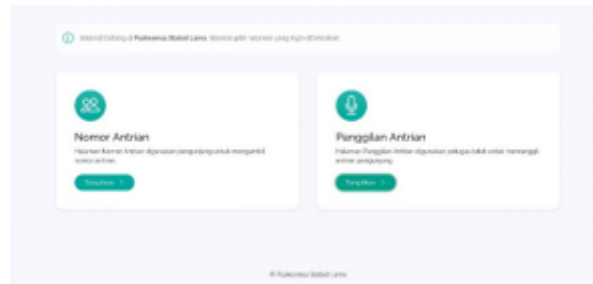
Selamat Datang di **Puskesmas Slabat Lama**. Silahkan pilih halaman yang ingin ditampilkan.

Nomor Antrian

Halaman Nomor Antrian digunakan pengunjung untuk mengambil nomor antrian.

Tampilkan >

Panggilan Antrian

Halaman Panggilan Antrian digunakan petugas loket untuk memanggil antrian pengunjung.

Tampilkan >

© Puskesmas Slabat Lama